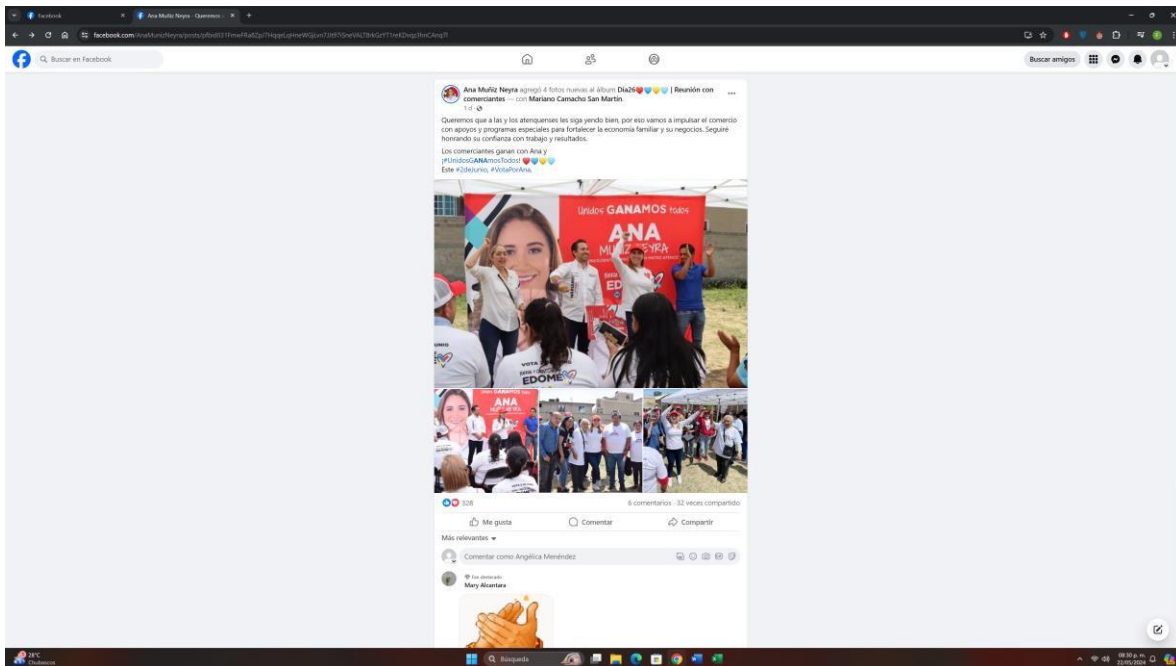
Facebook
Ana Muñiz Neyra - Queremos
facebook.com/AnaMunizNeyra/posts/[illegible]

Buscar en Facebook

Buscar amigos

Ana Muñiz Neyra agregó 4 fotos nuevas al álbum Dia26 | Reunión con comerciantes — con Mariano Camacho San Martin.
1 d

Queremos que a las y los atenquenses les siga yendo bien, por eso vamos a impulsar el comercio con apoyos y programas especiales para fortalecer la economía familiar y su negocios. Seguiré honrando su confianza con trabajo y resultados.

Los comerciantes ganan con Ana y
¡#UnidosGANAmosTodos!
Este #2deJunio, #VotaPorAna.

Unidos GANAMOS todos
ANA
MUÑIZ NEYRA
EDOMEX

328
6 comentarios · 32 veces compartido

Me gusta
Comentar
Compartir

Más relevantes

Comentar como Angélica Menéndez

Fan destacado
Mary Alcantara

28°C
Chubascos
Búsqueda
08:30 p. m.
22/05/2024